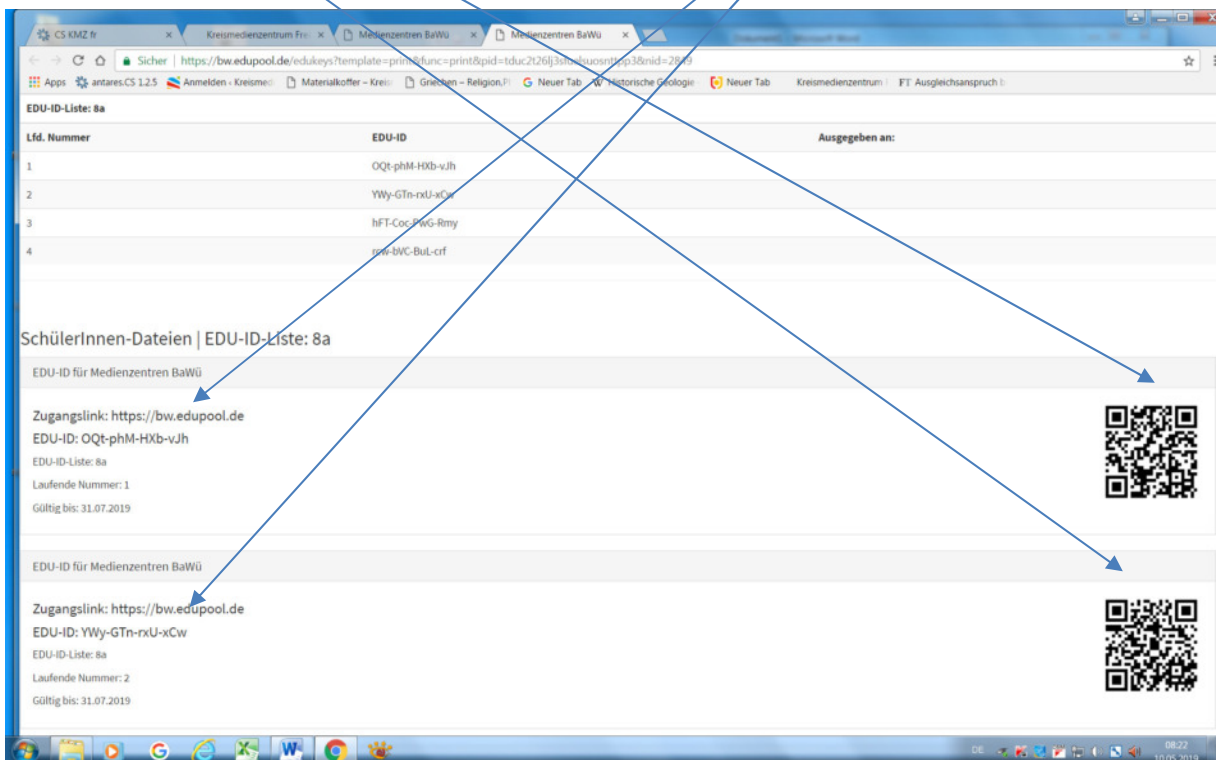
CS KMZ fr × Kreismedienzentrum Fre × Medienzentren BaWü × Medienzentren BaWü ×

Sicher | https://bw.edupool.de/edukeys?template=print&func=print&pid=tduc2t26lj3s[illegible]suosnttpp3&nid=28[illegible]9

Apps antares.CS 1.2.5 Anmelden - Kreismedi Materialkoffer – Kreis Griechen – Religion,P G Neuer Tab W Historische Geologie Neuer Tab Kreismedienzentrum FT Ausgleichsanspruch b

EDU-ID-Liste: 8a

| Lfd. Nummer | EDU-ID | Ausgegeben an: |
|---|---|---|
| 1 | OQt-phM-HXb-vJh | |
| 2 | YWy-GTn-rxU-xCw | |
| 3 | hFT-Coc-PwG-Rmy | |
| 4 | rxw-bVC-BuL-crf | |

SchülerInnen-Dateien | EDU-ID-Liste: 8a

EDU-ID für Medienzentren BaWü

Zugangslink: https://bw.edupool.de
EDU-ID: OQt-phM-HXb-vJh
EDU-ID-Liste: 8a
Laufende Nummer: 1
Gültig bis: 31.07.2019

EDU-ID für Medienzentren BaWü

Zugangslink: https://bw.edupool.de
EDU-ID: YWy-GTn-rxU-xCw
EDU-ID-Liste: 8a
Laufende Nummer: 2
Gültig bis: 31.07.2019

DE 08:22 10.05.2019